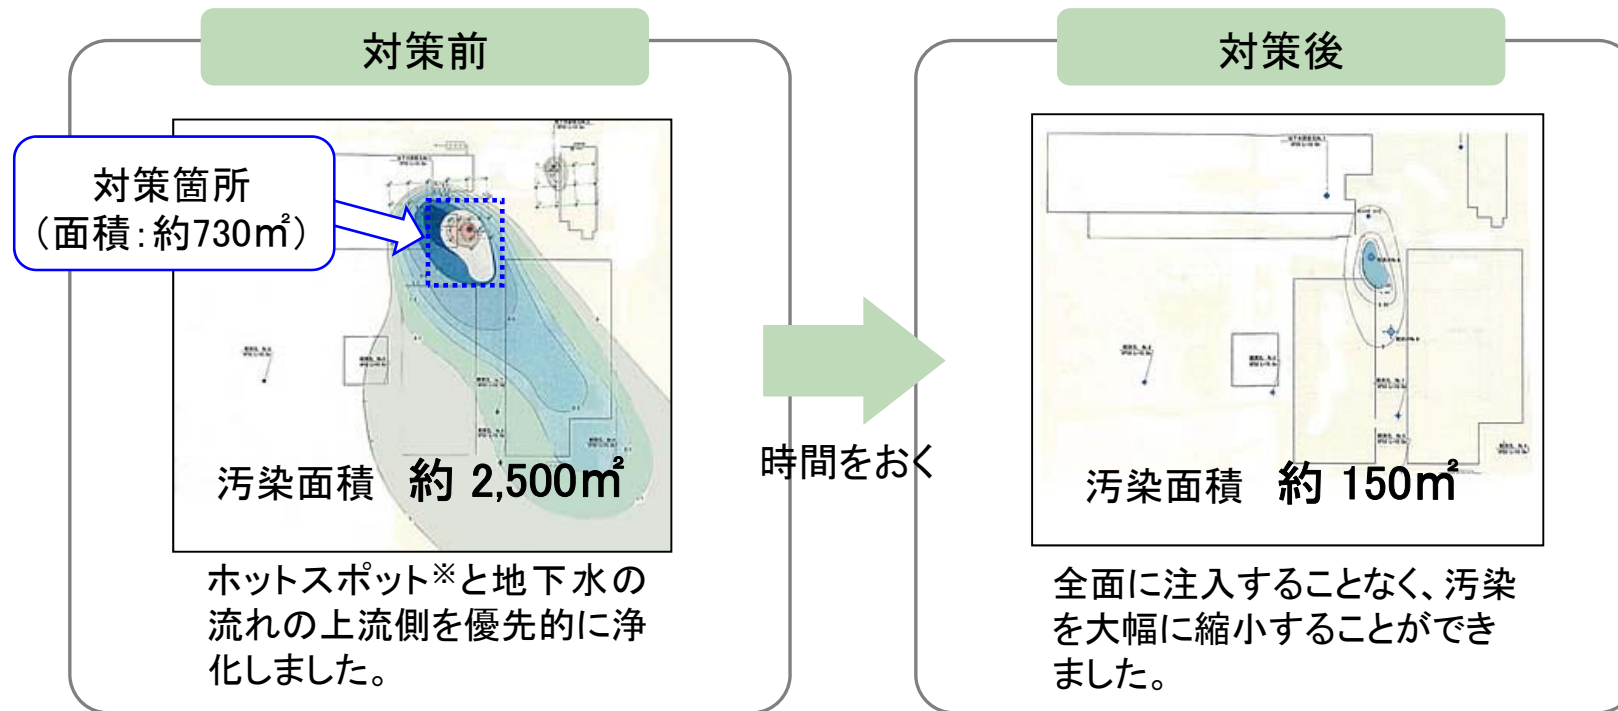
対策前

対策箇所
（面積：約730㎡）

汚染面積　約 2,500㎡

ホットスポット※と地下水の流れの上流側を優先的に浄化しました。

時間をおく

対策後

汚染面積　約 150㎡

全面に注入することなく、汚染を大幅に縮小することができました。